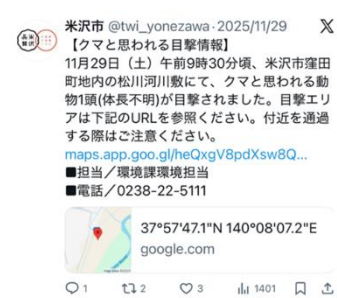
米沢市 @twi_yonezawa · 2025/11/29

【クマと思われる目撃情報】
11月29日（土）午前9時30分頃、米沢市窪田町地内の松川河川敷にて、クマと思われる動物1頭(体長不明)が目撃されました。目撃エリアは下記のURLを参照ください。付近を通過する際はご注意ください。
maps.app.goo.gl/heQxgV8pdXsw8Q...
■担当／環境課環境担当
■電話／0238-22-5111

37°57'47.1"N 140°08'07.2"E
google.com

1 2 1401